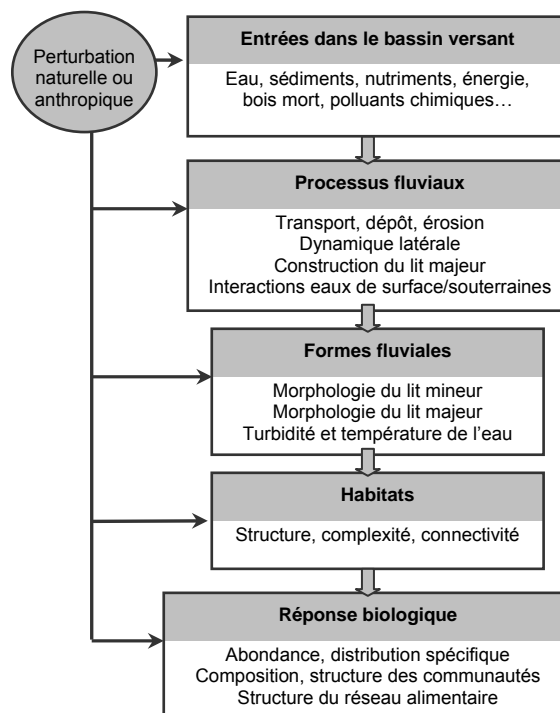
Perturbation naturelle ou anthropique

Entrées dans le bassin versant

Eau, sédiments, nutriments, énergie, bois mort, polluants chimiques…

Processus fluviaux

Transport, dépôt, érosion
Dynamique latérale
Construction du lit majeur
Interactions eaux de surface/souterraines

Formes fluviales

Morphologie du lit mineur
Morphologie du lit majeur
Turbidité et température de l'eau

Habitats

Structure, complexité, connectivité

Réponse biologique

Abondance, distribution spécifique
Composition, structure des communautés
Structure du réseau alimentaire